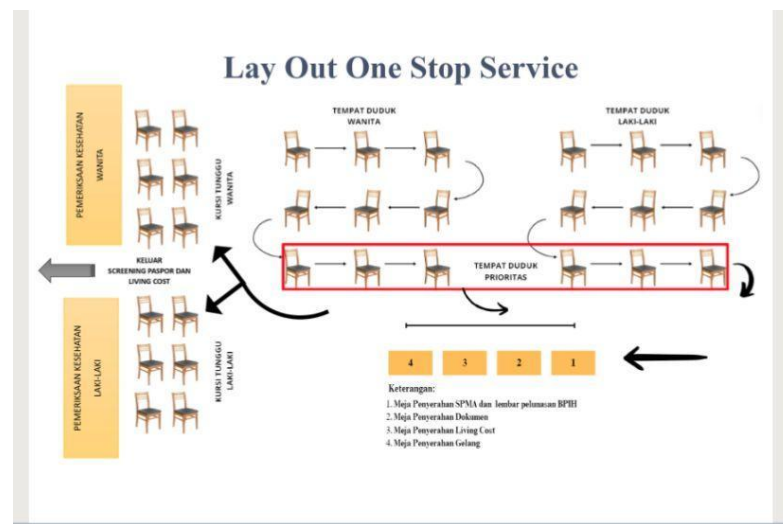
Lay Out One Stop Service

PEMERIKSAAN KESEHATAN WANITA

KURSI TUNGGU WANITA

TEMPAT DUDUK WANITA

TEMPAT DUDUK LAKI-LAKI

KELUAR

SCREENING PASPOR DAN LIVING COST

TEMPAT DUDUK PRIORITAS

PEMERIKSAAN KESEHATAN LAKI-LAKI

KURSI TUNGGU LAKI-LAKI

4

3

2

1

Keterangan:
1. Meja Penyerahan SPMA dan lembar pelunasan BPIH
2. Meja Penyerahan Dokumen
3. Meja Penyerahan Living Cost
4. Meja Penyerahan Gelang